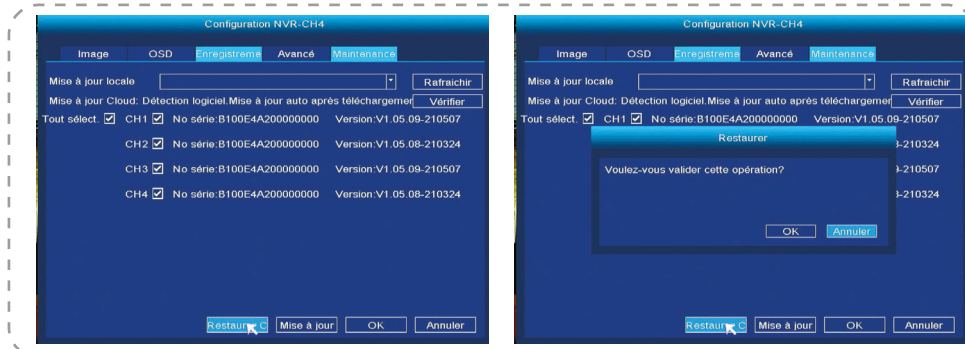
Configuration NVR-CH4

Image OSD Enregistreme Avancé Maintenance

Mise à jour locale Rafraichir

Mise à jour Cloud: Détection logiciel.Mise à jour auto après téléchargemer Vérifier

Tout sélect. ☑ CH1 ☑ No série:B100E4A200000000 Version:V1.05.09-210507

CH2 ☑ No série:B100E4A200000000 Version:V1.05.08-210324

CH3 ☑ No série:B100E4A200000000 Version:V1.05.09-210507

CH4 ☑ No série:B100E4A200000000 Version:V1.05.08-210324

Restaurer C Mise à jour OK Annuler

Configuration NVR-CH4

Image OSD Enregistreme Avancé Maintenance

Mise à jour locale Rafraichir

Mise à jour Cloud: Détection logiciel.Mise à jour auto après téléchargemer Vérifier

Tout sélect. ☑ CH1 ☑ No série:B100E4A200000000 Version:V1.05.09-210507

-210324

-210507

-210324

Restaurer

Voulez-vous valider cette opération?

OK Annuler

Restaurer C Mise à jour OK Annuler